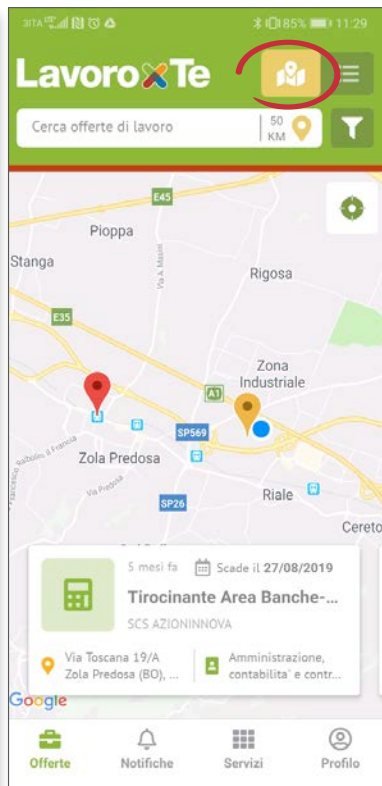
I TIM 85% 11:29

LavoroXTe

Cerca offerte di lavoro

50 KM

E45

Pioppa

Stanga

Via A. Masini

Rigosa

E35

Zona Industriale

A1

SP569

Zola Predosa

Via Piemonte

Riale

SP26

Ceretol

5 mesi fa

Scade il 27/08/2019

Tirocinante Area Banche-...

SCS AZIONINNOVA

Via Toscana 19/A Zola Predosa (BO), ...

Amministrazione, contabilita' e contr...

Google

Offerte

Notifiche

Servizi

Profilo